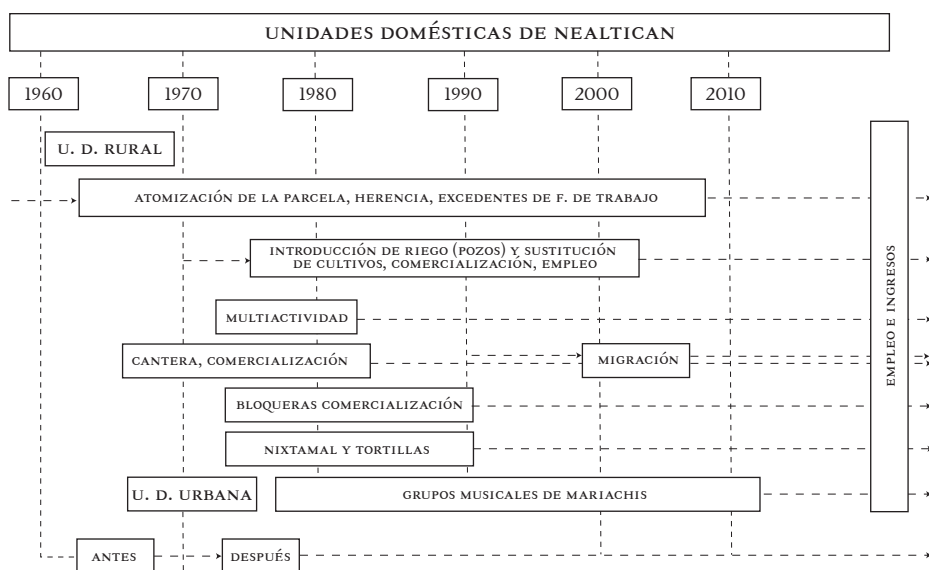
UNIDADES DOMÉSTICAS DE NEALTICAN

1960

1970

1980

1990

2000

2010

U. D. RURAL

ATOMIZACIÓN DE LA PARCELA, HERENCIA, EXCEDENTES DE F. DE TRABAJO

INTRODUCCIÓN DE RIEGO (POZOS) Y SUSTITUCIÓN DE CULTIVOS, COMERCIALIZACIÓN, EMPLEO

MULTIACTIVIDAD

CANTERA, COMERCIALIZACIÓN

MIGRACIÓN

BLOQUERAS COMERCIALIZACIÓN

NIXTAMAL Y TORTILLAS

U. D. URBANA

GRUPOS MUSICALES DE MARIACHIS

EMPLEO E INGRESOS

ANTES

DESPUÉS